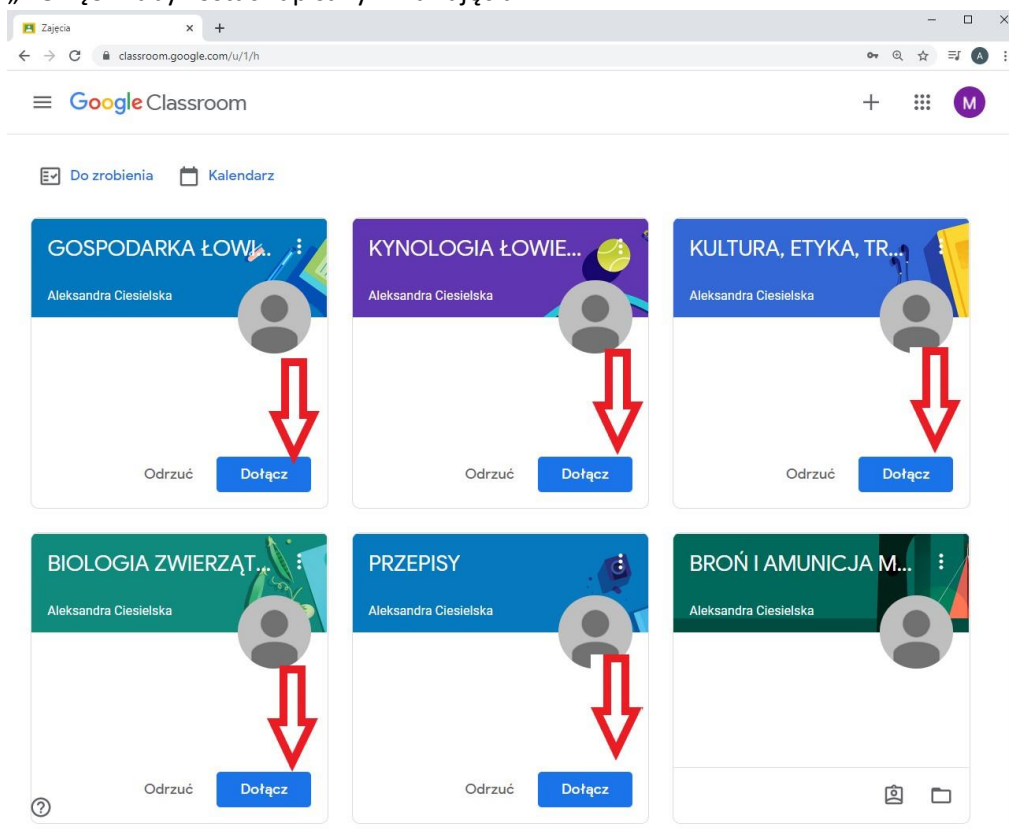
Zajęcia × +

classroom.google.com/u/1/h

Google Classroom

M

Do zrobienia Kalendarz

GOSPODARKA ŁOWI...
Aleksandra Ciesielska
Odrzuć Dołącz

KYNOLOGIA ŁOWIE...
Aleksandra Ciesielska
Odrzuć Dołącz

KULTURA, ETYKA, TR...
Aleksandra Ciesielska
Odrzuć Dołącz

BIOLOGIA ZWIERZĄT...
Aleksandra Ciesielska
Odrzuć Dołącz

PRZEPISY
Aleksandra Ciesielska
Odrzuć Dołącz

BROŃ I AMUNICJA M...
Aleksandra Ciesielska